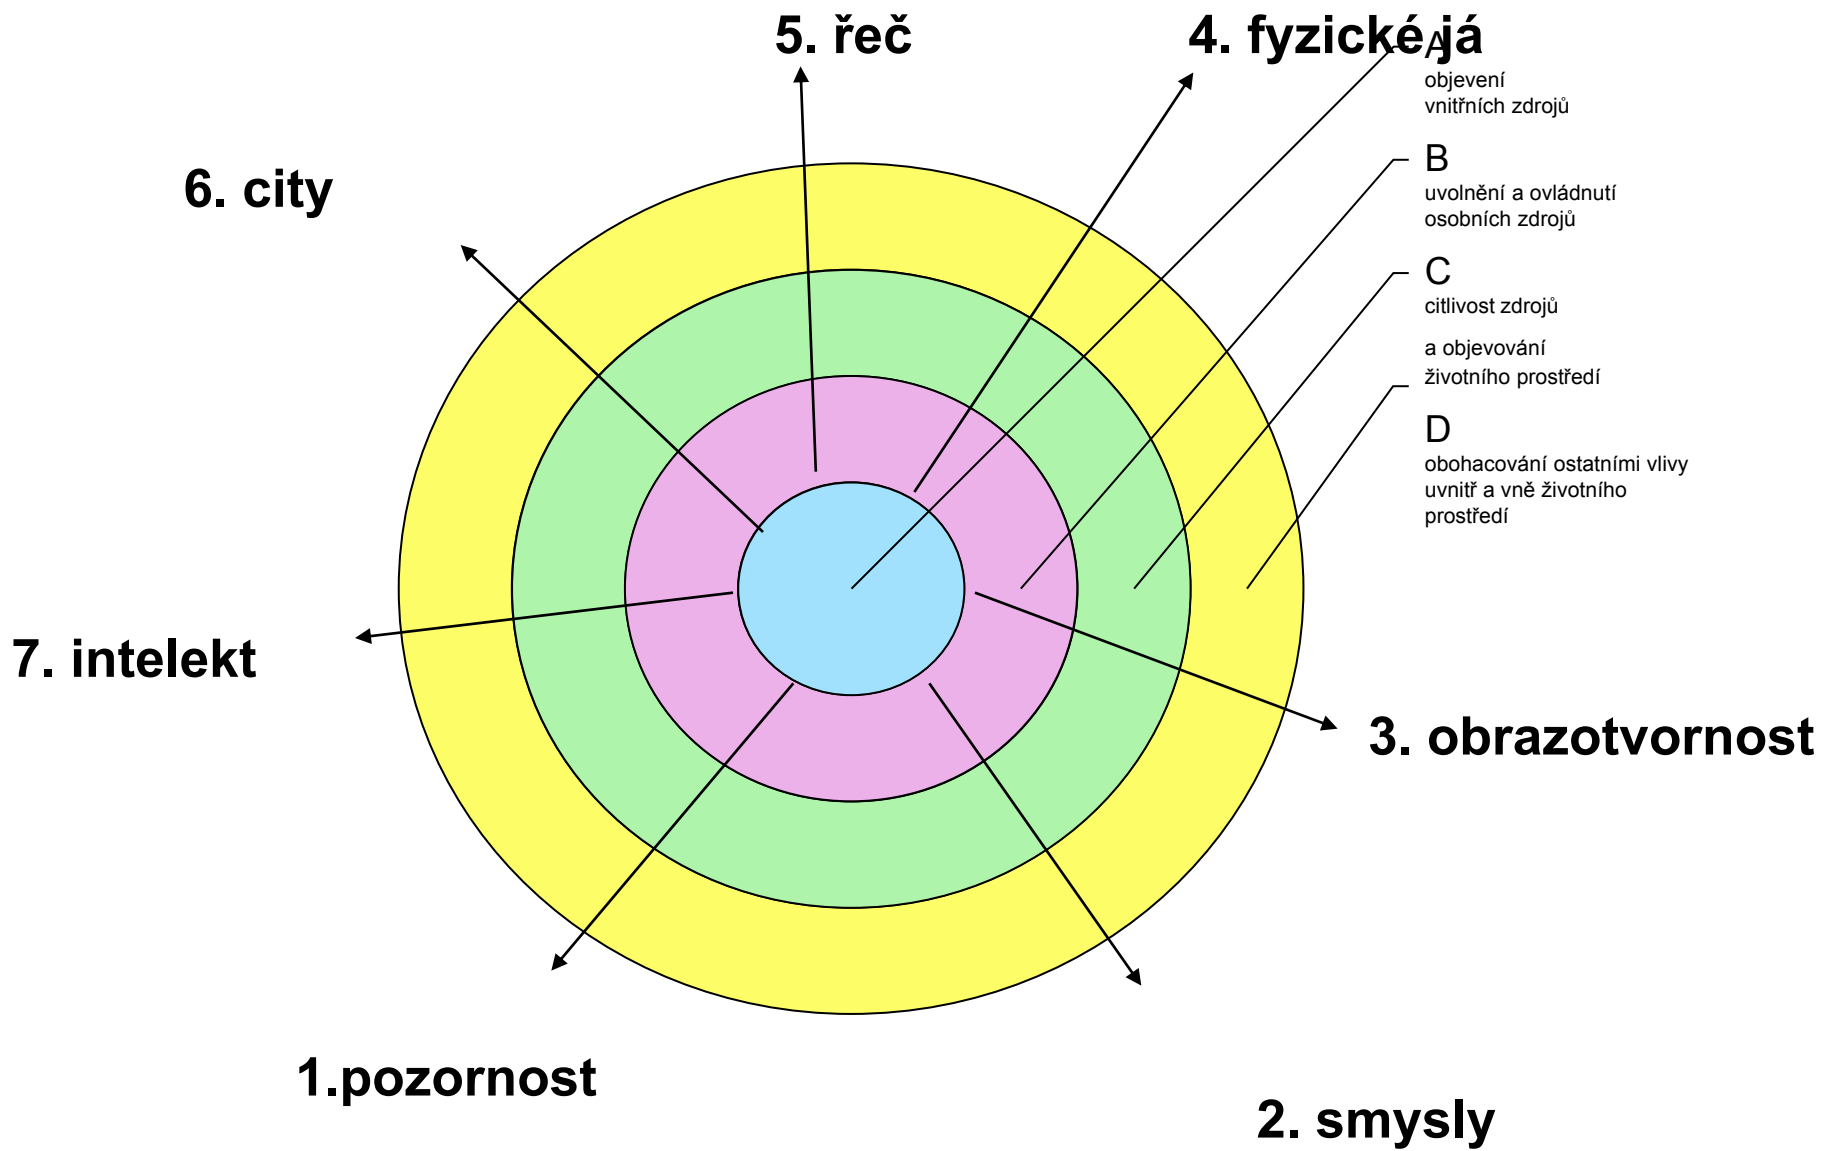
5. řeč

4. fyzické já

A
objevení
vnitřních zdrojů

B
uvolnění a ovládnutí
osobních zdrojů

C
citlivost zdrojů

a objevování
životního prostředí

D
obohacování ostatními vlivy
uvnitř a vně životního
prostředí

6. city

7. intelekt

3. obrazotvornost

1.pozornost

2. smysly